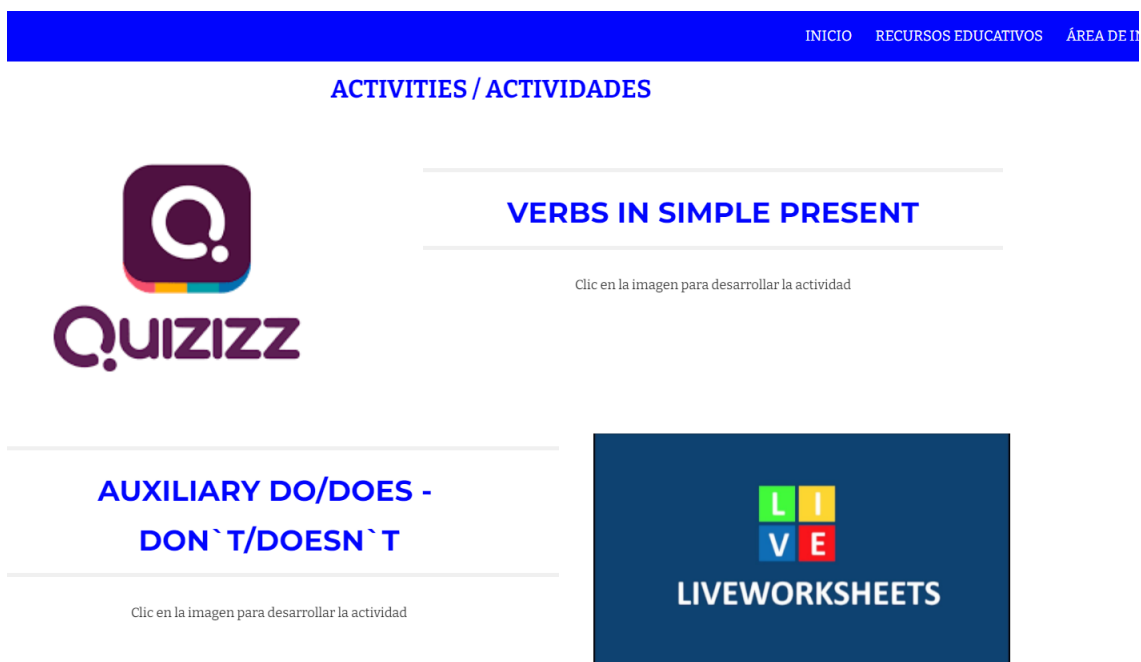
INICIO RECURSOS EDUCATIVOS ÁREA DE I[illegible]

ACTIVITIES / ACTIVIDADES

QUIZIZZ

VERBS IN SIMPLE PRESENT

Clic en la imagen para desarrollar la actividad

AUXILIARY DO/DOES - DON`T/DOESN`T

Clic en la imagen para desarrollar la actividad

L I
V E

LIVEWORKSHEETS